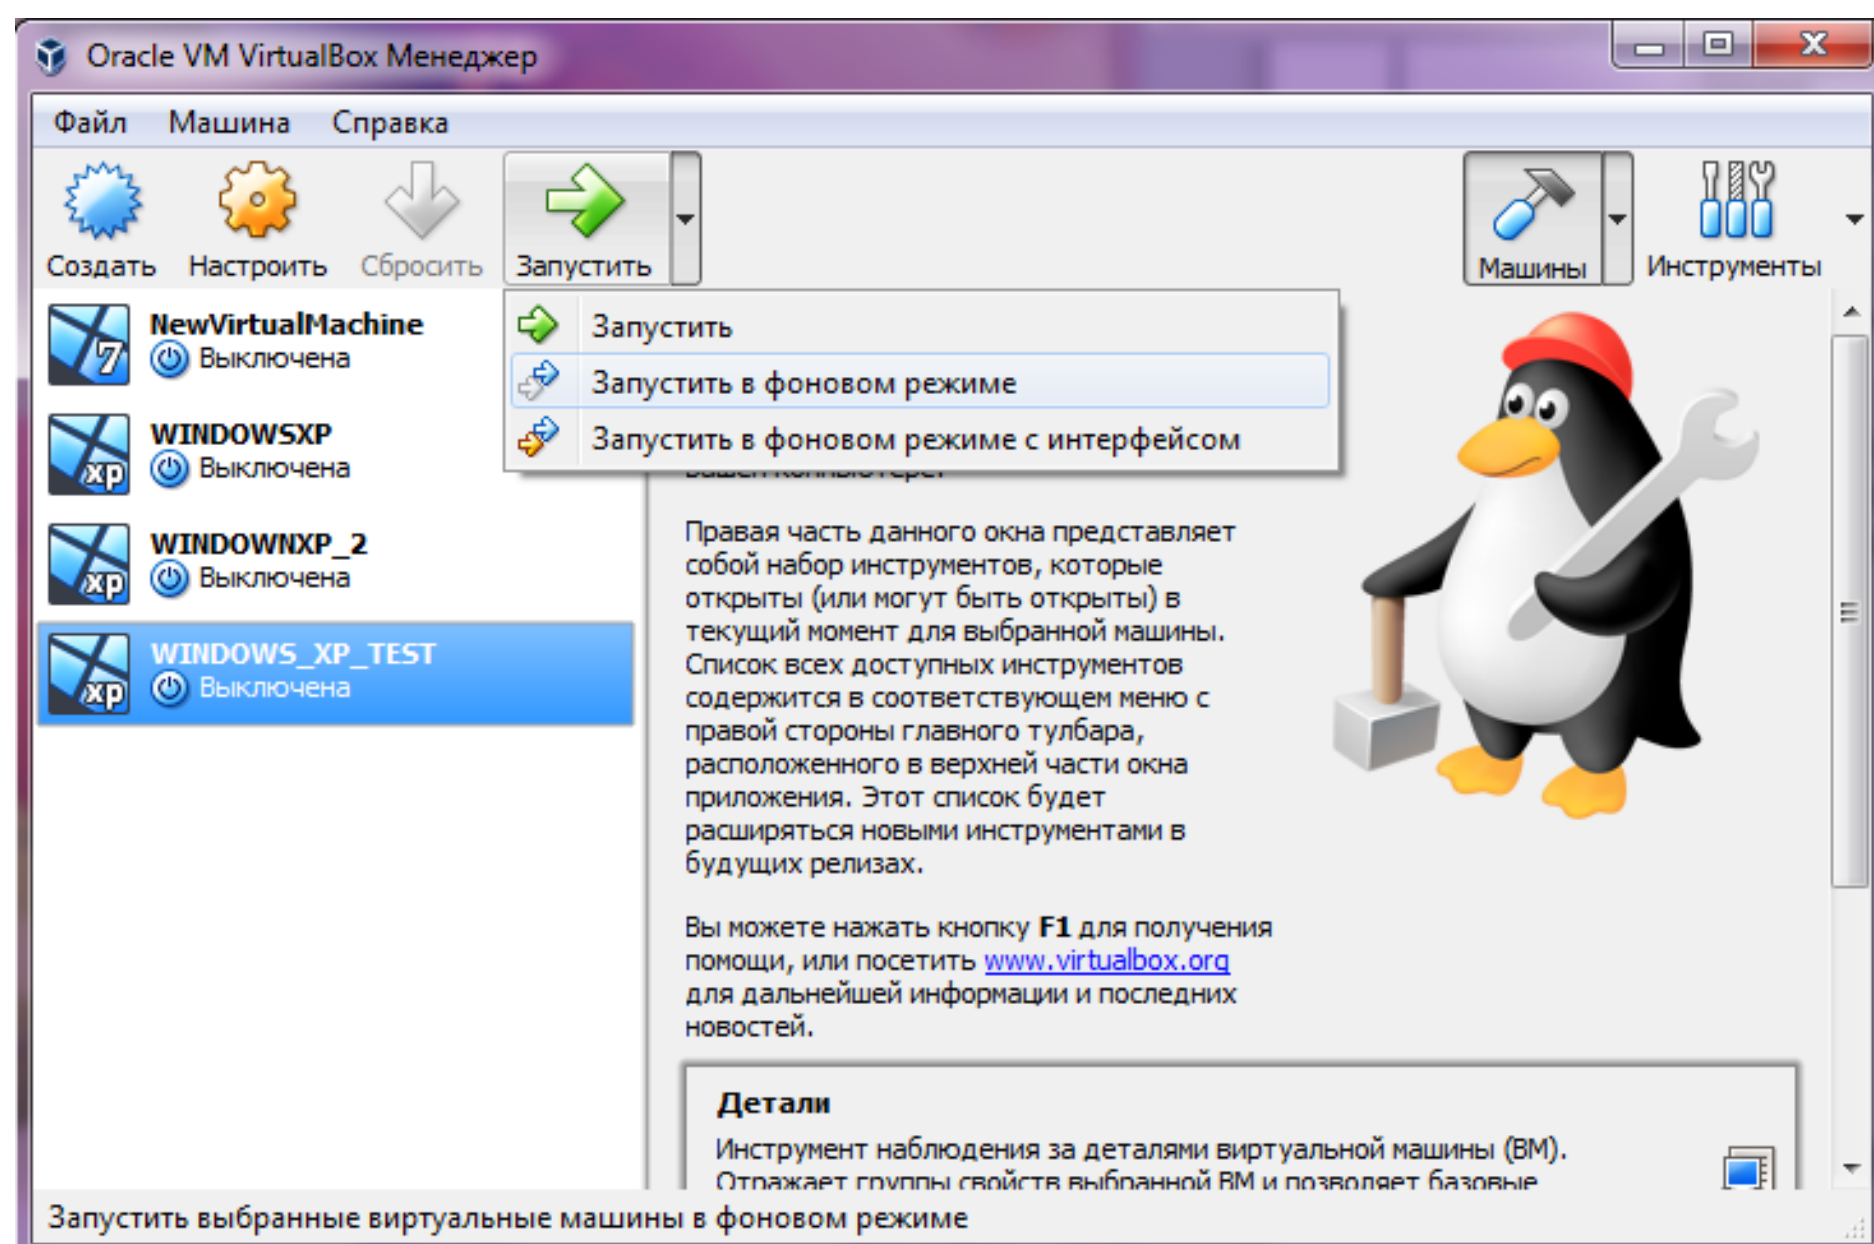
Oracle VM VirtualBox Менеджер

Файл Машина Справка

Создать Настроить Сбросить Запустить

Машины Инструменты

NewVirtualMachine
Выключена

WINDOWSXP
Выключена

WINDOWNXP_2
Выключена

WINDOWS_XP_TEST
Выключена

Запустить
Запустить в фоновом режиме
Запустить в фоновом режиме с интерфейсом

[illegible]

Правая часть данного окна представляет собой набор инструментов, которые открыты (или могут быть открыты) в текущий момент для выбранной машины. Список всех доступных инструментов содержится в соответствующем меню с правой стороны главного тулбара, расположенного в верхней части окна приложения. Этот список будет расширяться новыми инструментами в будущих релизах.

Вы можете нажать кнопку **F1** для получения помощи, или посетить www.virtualbox.org для дальнейшей информации и последних новостей.

**Детали**
Инструмент наблюдения за деталями виртуальной машины (ВМ). Отражает группы свойств выбранной ВМ и позволяет базовые

Запустить выбранные виртуальные машины в фоновом режиме